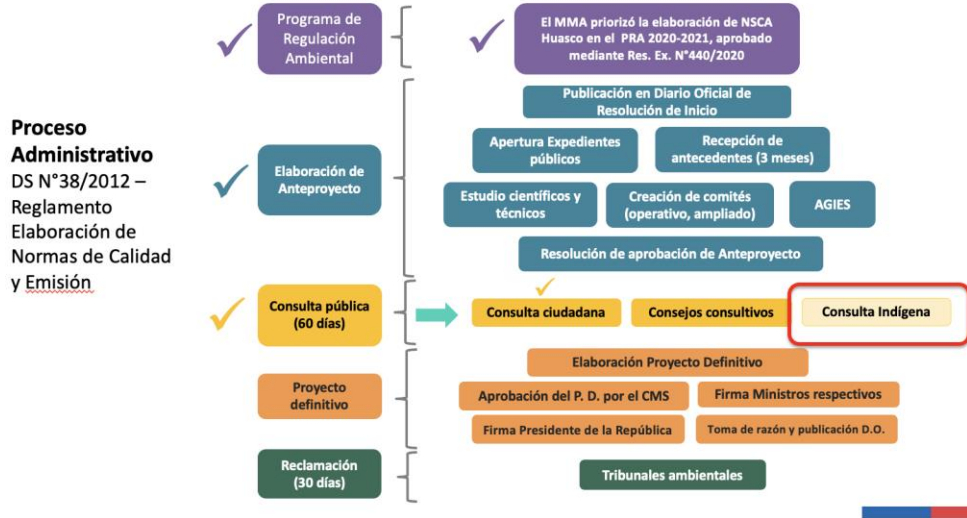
Proceso Administrativo
DS N°38/2012 – Reglamento Elaboración de Normas de Calidad y Emisión

Programa de Regulación Ambiental

El MMA priorizó la elaboración de NSCA Huasco en el PRA 2020-2021, aprobado mediante Res. Ex. N°440/2020

Elaboración de Anteproyecto

Publicación en Diario Oficial de Resolución de Inicio

Apertura Expedientes públicos

Recepción de antecedentes (3 meses)

Estudio científicos y técnicos

Creación de comités (operativo, ampliado)

AGIES

Resolución de aprobación de Anteproyecto

Consulta pública (60 días)

Consulta ciudadana

Consejos consultivos

Consulta Indígena

Proyecto definitivo

Elaboración Proyecto Definitivo

Aprobación del P. D. por el CMS

Firma Ministros respectivos

Firma Presidente de la República

Toma de razón y publicación D.O.

Reclamación (30 días)

Tribunales ambientales